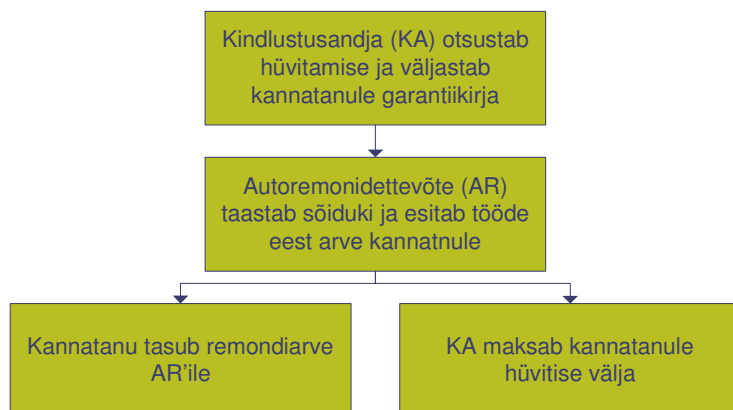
Kindlustusandja (KA) otsustab hüvitamise ja väljastab kannatanule garantiikirja

Autoremonidettevõte (AR) taastab sõiduki ja esitab tööde eest arve kannatnule

Kannatanu tasub remondiarve AR'ile

KA maksab kannatanule hüvitise välja